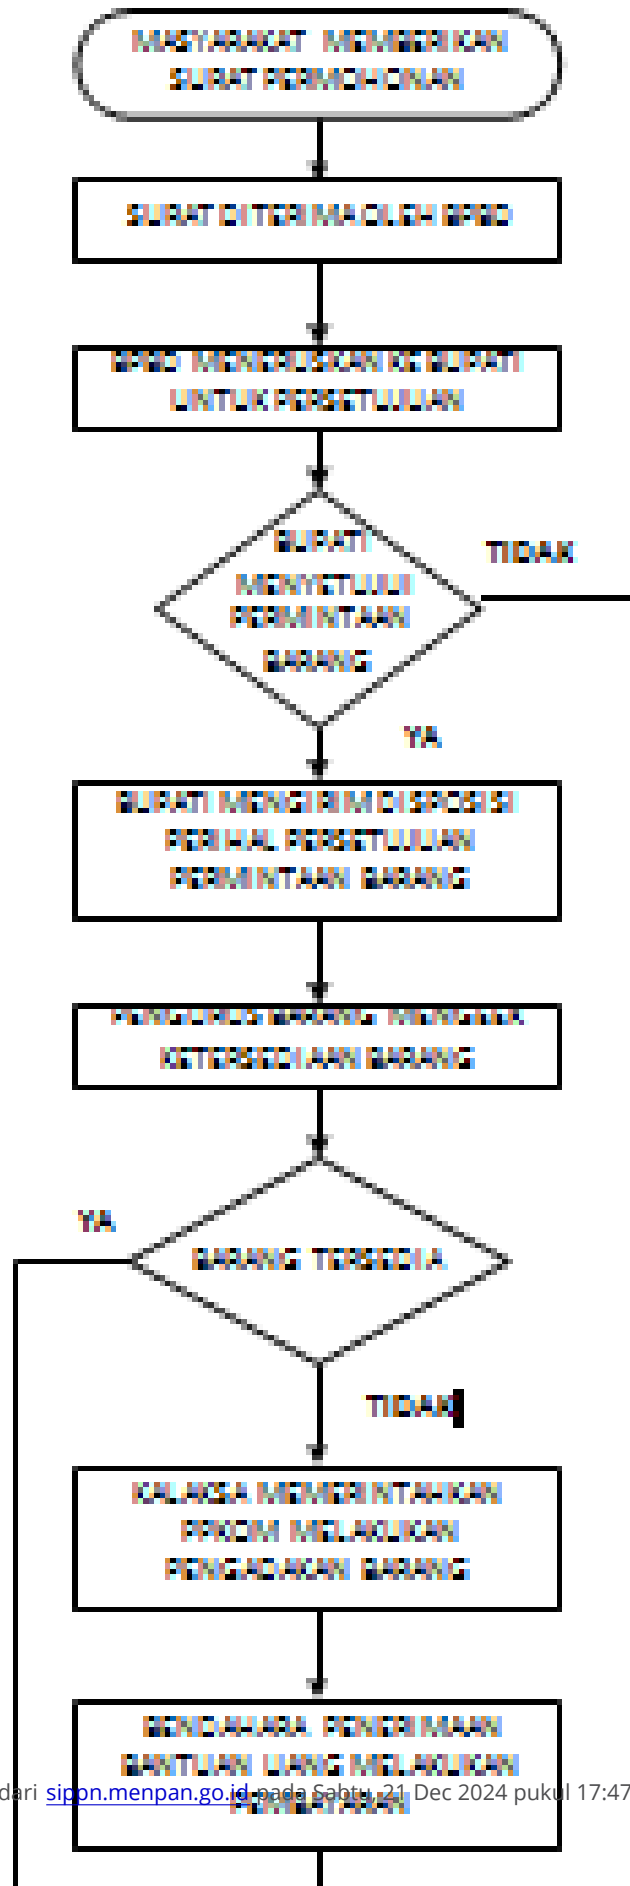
MASYARAKAT MEMBERIKAN SURAT PERMOHONAN

SURAT DITERIMA OLEH BPBD

BPBD MENERUSKAN KE BUPATI UNTUK PERSETUJUAN

BUPATI MENYETUJUI PERMINTAAN BARANG

TIDAK

YA

BUPATI MENGIRIM DISPOSISI PERIHAL PERSETUJUAN PERMINTAAN BARANG

PENGURUS BARANG MENGECEK KETERSEDIAAN BARANG

YA

BARANG TERSEDIA

TIDAK

KALAKSA MEMERINTAHKAN PPKOM MELAKUKAN PENGADAAN BARANG

BENDAHARA PENERIMAAN BANTUAN UANG MELAKUKAN PEMBAYARAN

dari sippn.menpan.go.id pada Sabtu, 21 Dec 2024 pukul 17:47